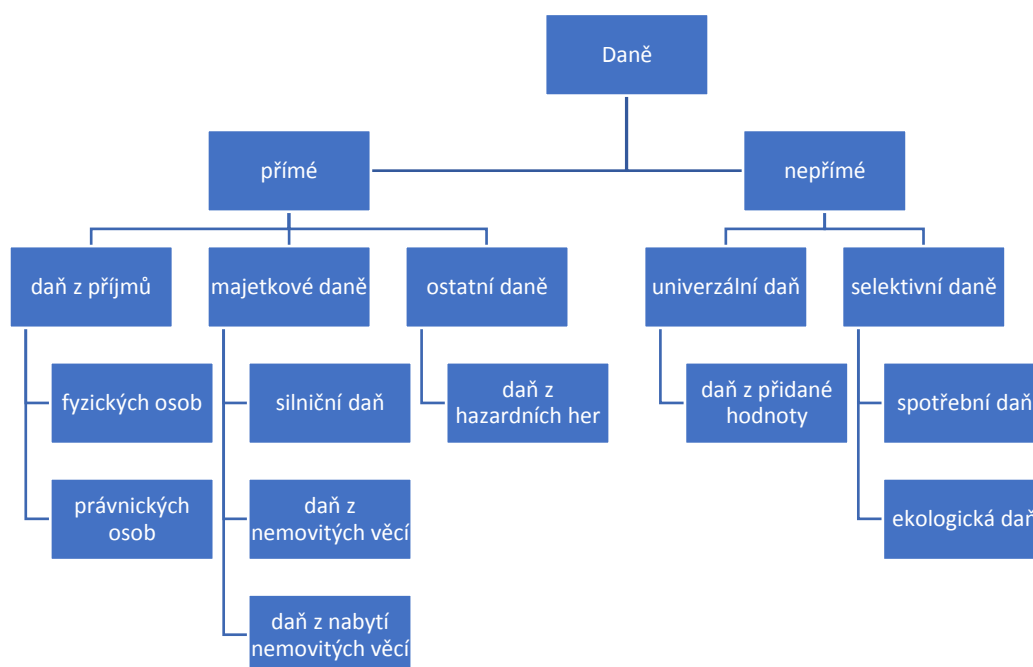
Daně

přímé

nepřímé

daň z příjmů

fyzických osob

právnických osob

majetkové daně

silniční daň

daň z nemovitých věcí

daň z nabytí nemovitých věcí

ostatní daně

daň z hazardních her

univerzální daň

daň z přidané hodnoty

selektivní daně

spotřební daň

ekologická daň